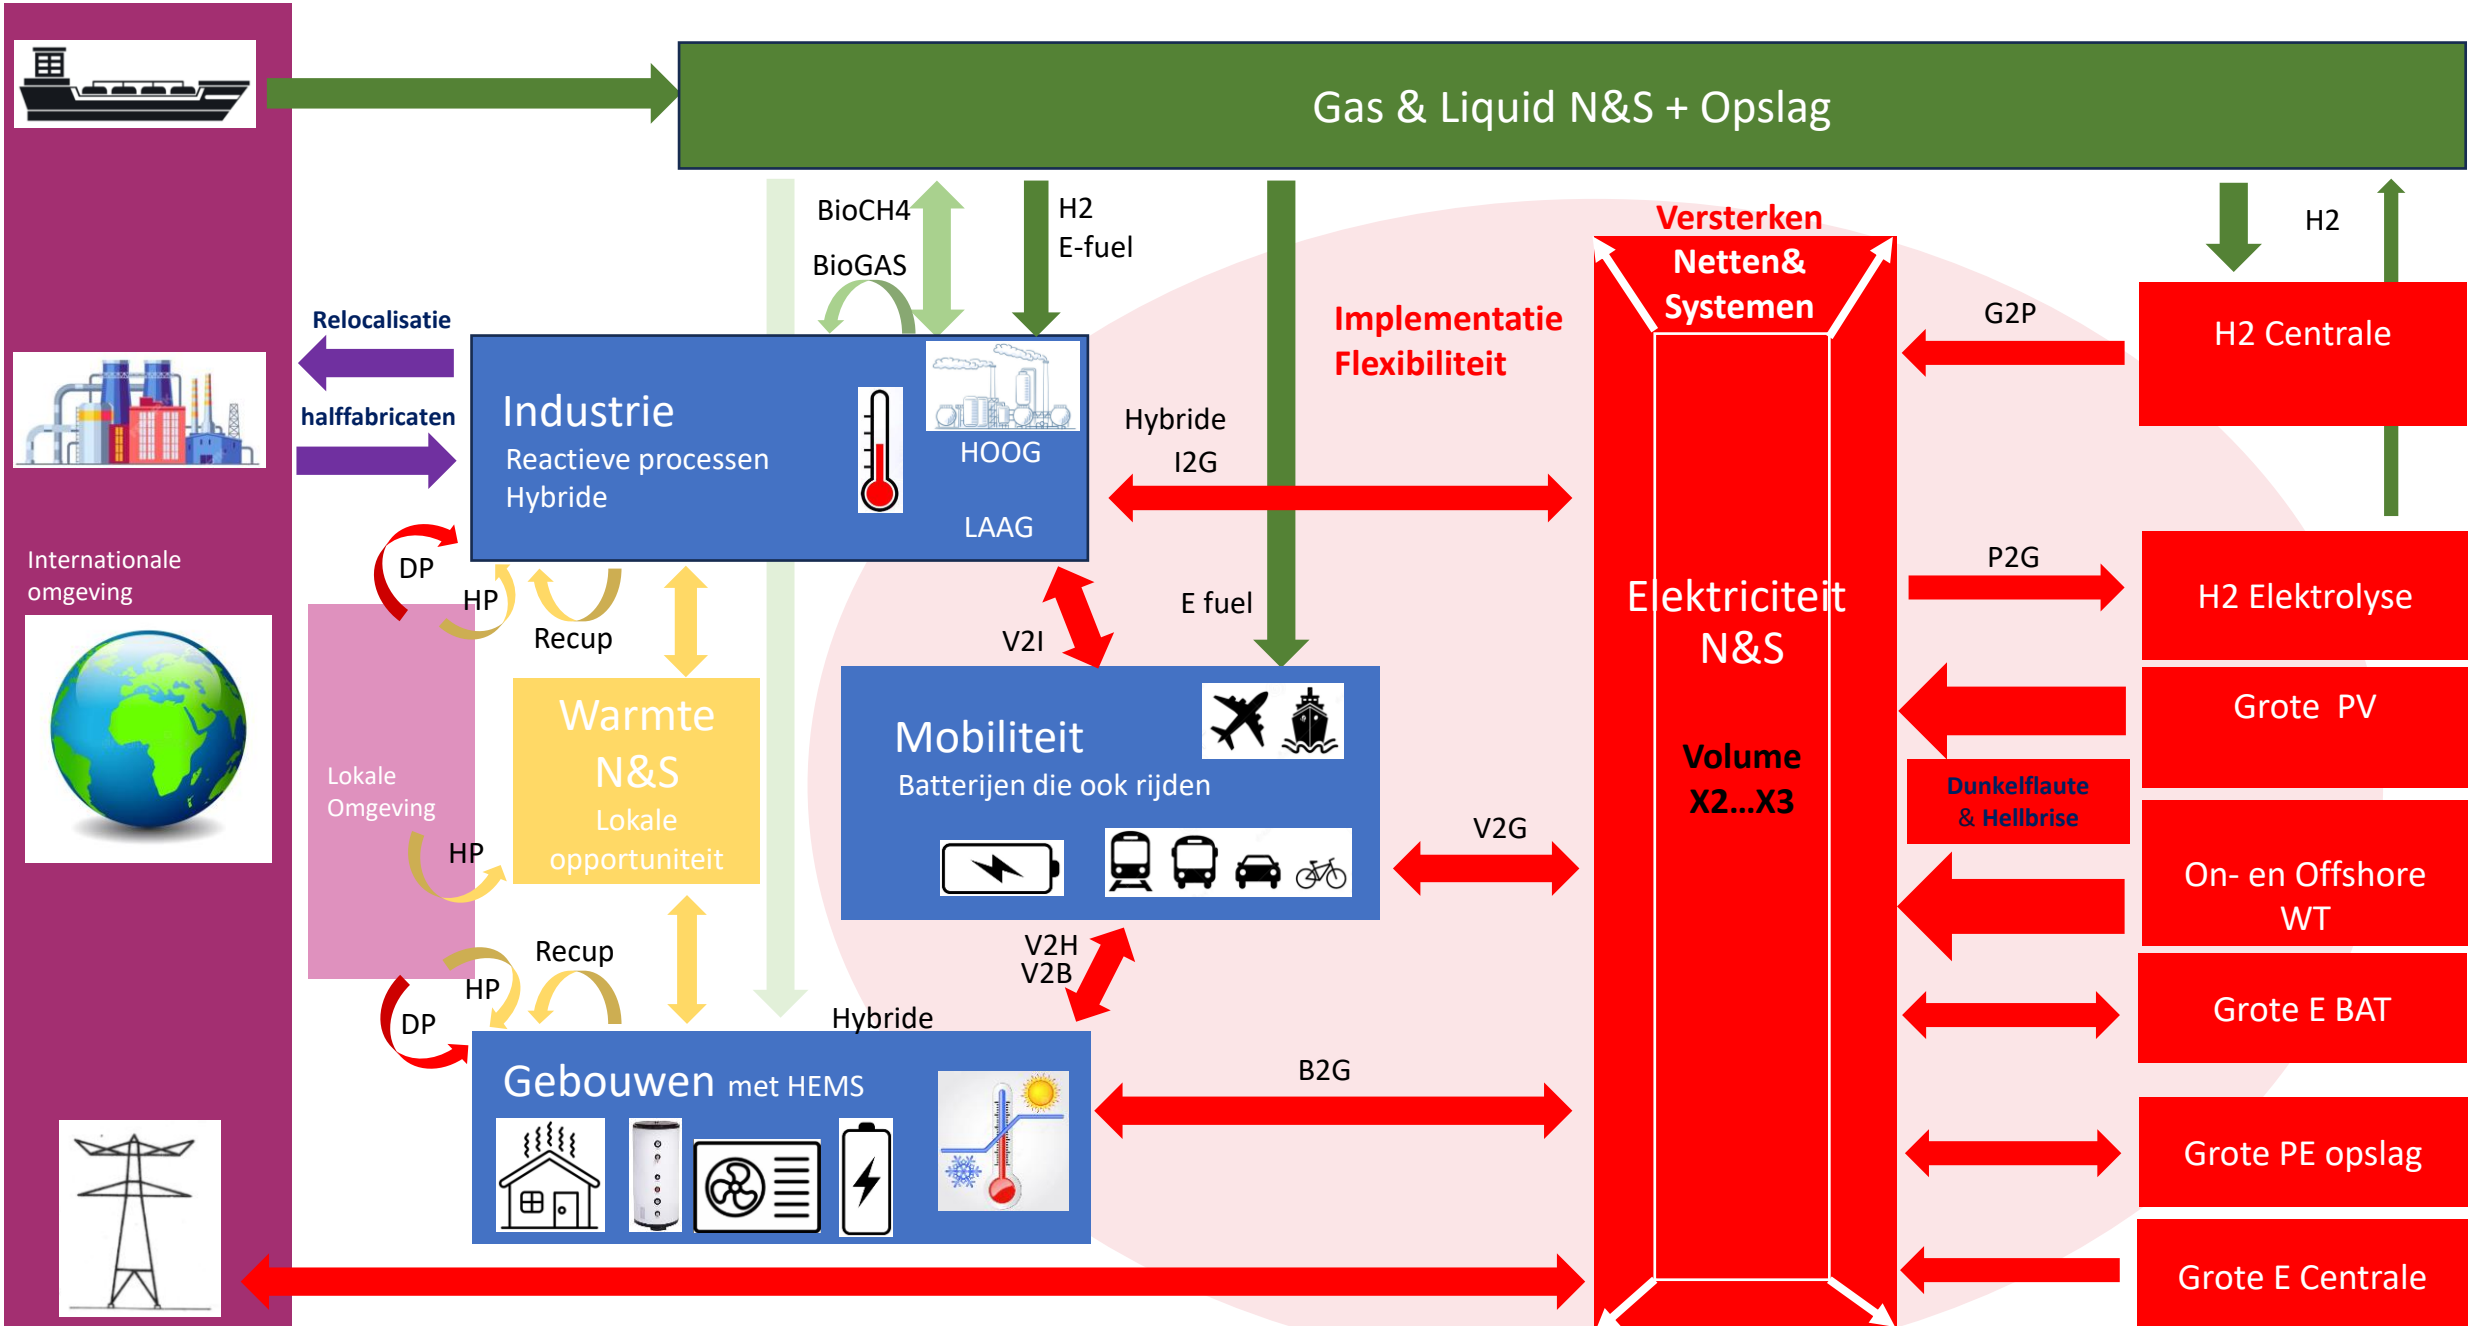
Gas & Liquid N&S + Opslag

BioCH4

BioGAS

H2
E-fuel

Versterken
Netten&
Systemen

H2

Relocalisatie

halffabricaten

Industrie
Reactieve processen
Hybride

HOOG

LAAG

Implementatie
Flexibiliteit

G2P

H2 Centrale

Hybride
I2G

Internationale omgeving

DP

HP

Recup

E fuel

P2G

H2 Elektrolyse

V2I

Elektriciteit
N&S

Warmte
N&S
Lokale
opportuniteit

Mobiliteit
Batterijen die ook rijden

Grote PV

Volume
X2...X3

Lokale
Omgeving

Dunkelflaute
& Hellbrise

HP

V2G

On- en Offshore
WT

V2H
V2B

Recup

HP

DP

Hybride

Grote E BAT

Gebouwen met HEMS

B2G

Grote PE opslag

Grote E Centrale